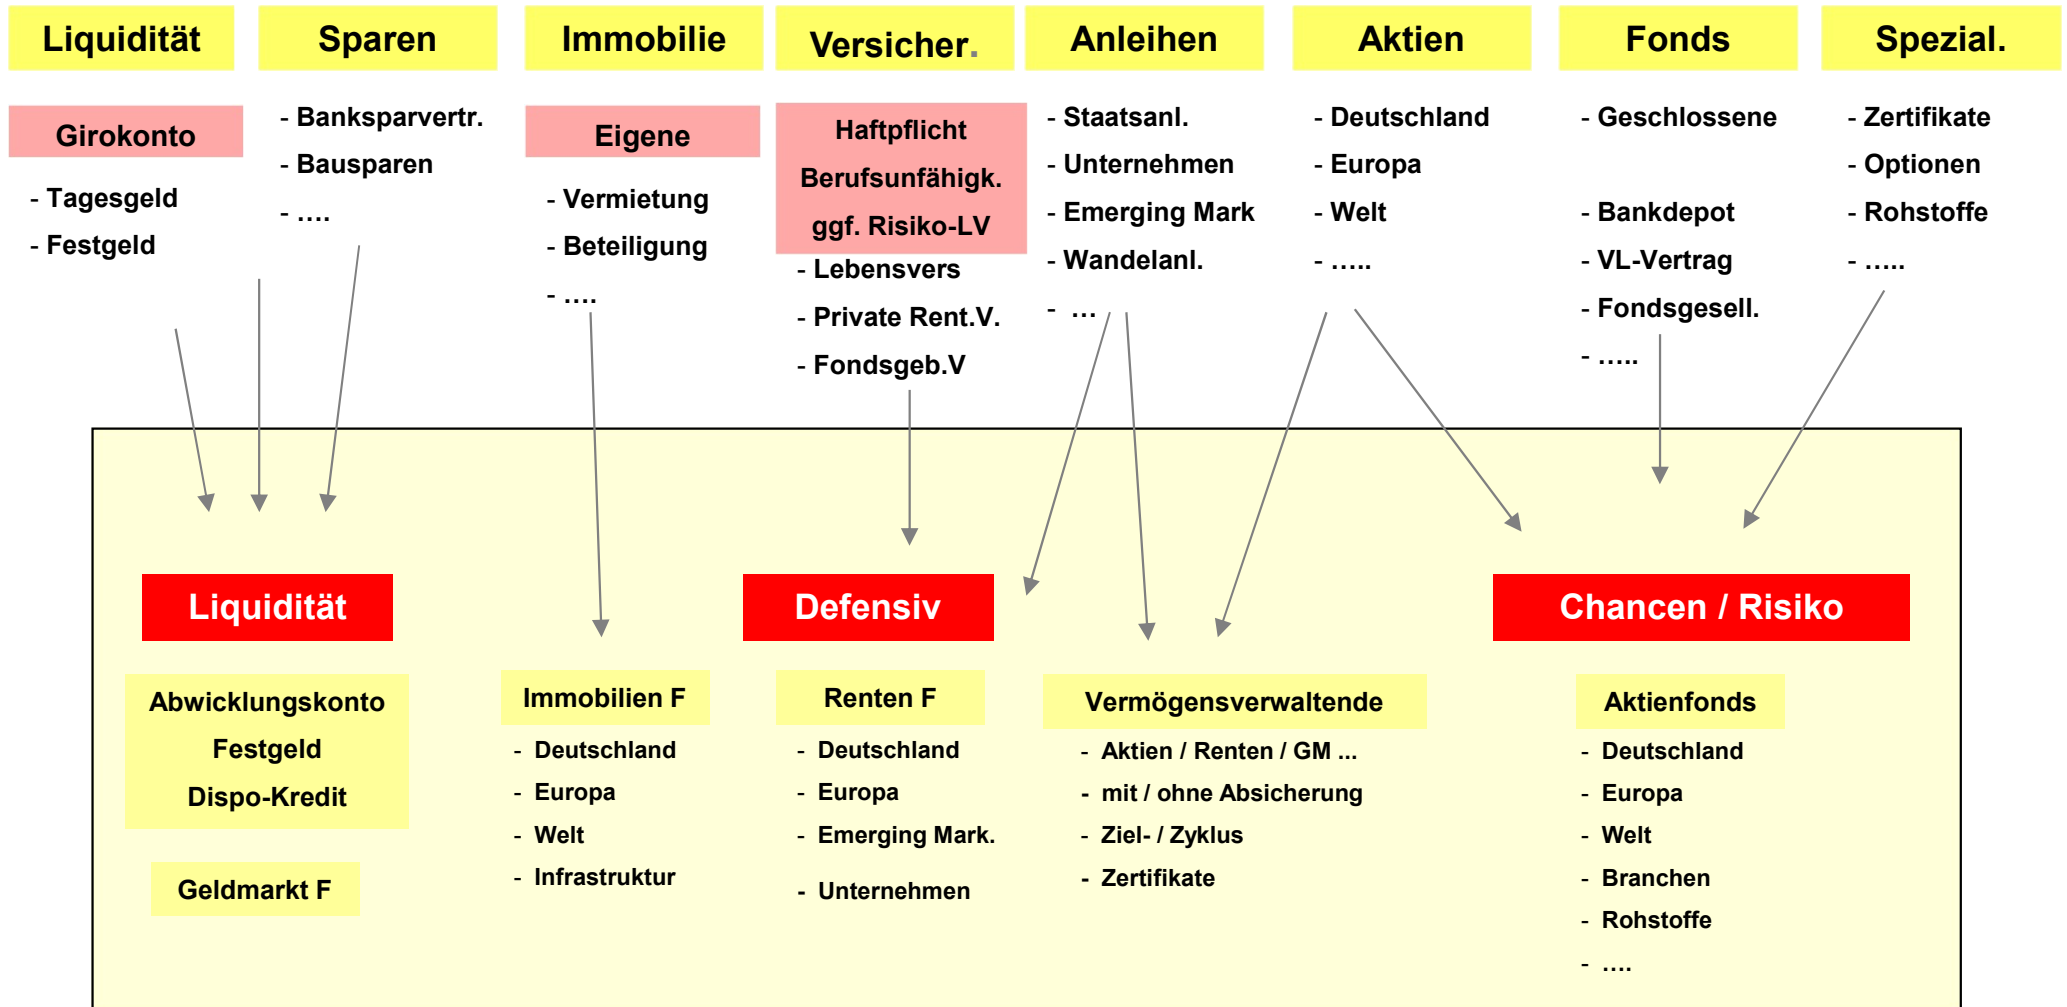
Liquidität

Girokonto

- Tagesgeld
- Festgeld

Sparen

- Banksparvertr.
- Bausparen
- ….

Immobilie

Eigene

- Vermietung
- Beteiligung
- ….

Versicher.

Haftpflicht
Berufsunfähigk.
ggf. Risiko-LV

- Lebensvers
- Private Rent.V.
- Fondsgeb.V

Anleihen

- Staatsanl.
- Unternehmen
- Emerging Mark
- Wandelanl.
- …

Aktien

- Deutschland
- Europa
- Welt
- …..

Fonds

- Geschlossene

- Bankdepot
- VL-Vertrag
- Fondsgesell.
- …..

Spezial.

- Zertifikate
- Optionen
- Rohstoffe
- …..

Liquidität

Abwicklungskonto
Festgeld
Dispo-Kredit

Geldmarkt F

Immobilien F

- Deutschland
- Europa
- Welt
- Infrastruktur

Defensiv

Renten F

- Deutschland
- Europa
- Emerging Mark.
- Unternehmen

Vermögensverwaltende

- Aktien / Renten / GM ...
- mit / ohne Absicherung
- Ziel- / Zyklus
- Zertifikate

Chancen / Risiko

Aktienfonds

- Deutschland
- Europa
- Welt
- Branchen
- Rohstoffe
- ….